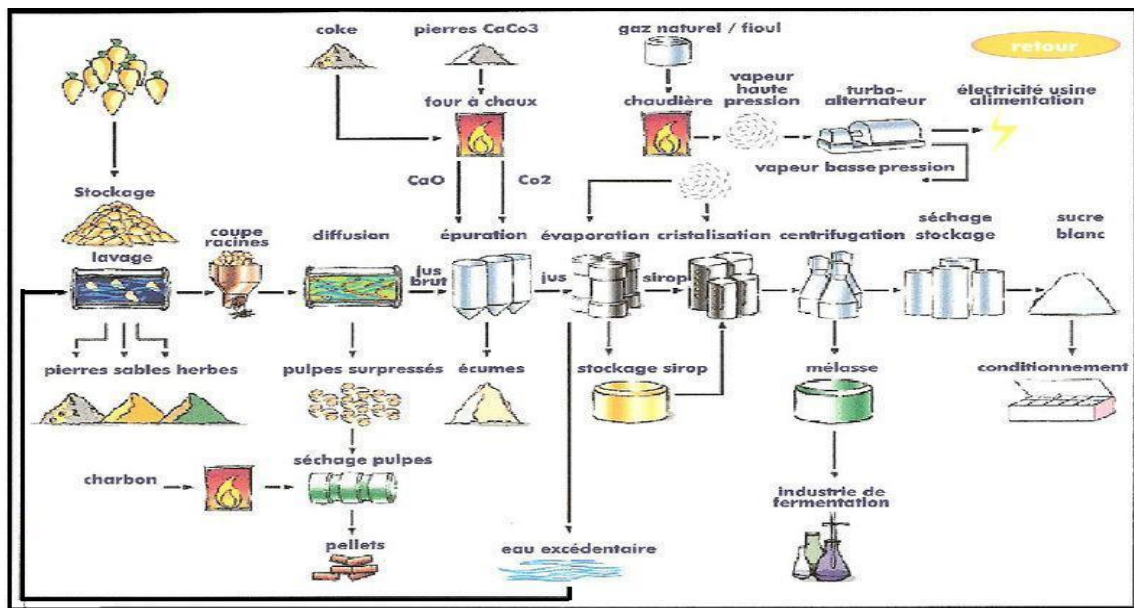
coke
pierres CaCo3
gaz naturel / fioul
retour
four à chaux
vapeur haute pression
chaudière
turbo-alternateur
électricité usine alimentation
vapeur basse pression
CaO
Co2
Stockage
coupe racines
diffusion
épuration
évaporation
cristalisation
centrifugation
séchage stockage
sucre blanc
lavage
jus brut
jus
sirop
pierres sables herbes
pulpes surpressés
écumes
stockage sirop
mélasse
conditionnement
charbon
séchage pulpes
industrie de fermentation
pellets
eau excédentaire